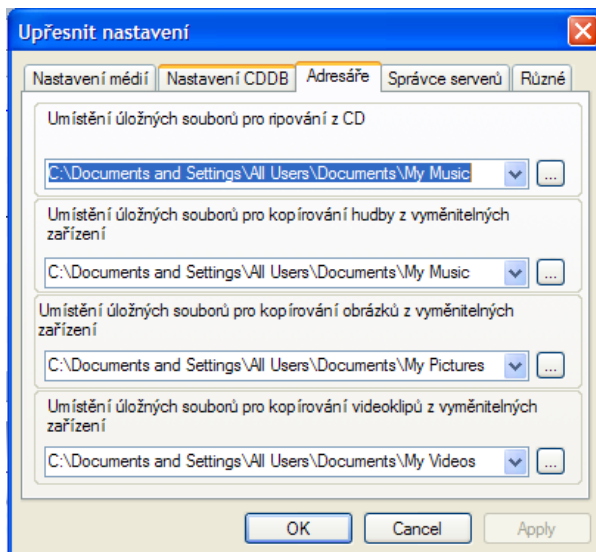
Upřesnit nastavení

Nastavení médií | Nastavení CDDB | Adresáře | Správce serverů | Různé

Umístění úložných souborů pro ripování z CD

C:\Documents and Settings\All Users\Documents\My Music ...

Umístění úložných souborů pro kopírování hudby z vyměnitelných zařízení

C:\Documents and Settings\All Users\Documents\My Music ...

Umístění úložných souborů pro kopírování obrázků z vyměnitelných zařízení

C:\Documents and Settings\All Users\Documents\My Pictures ...

Umístění úložných souborů pro kopírování videoklipů z vyměnitelných zařízení

C:\Documents and Settings\All Users\Documents\My Videos ...

OK Cancel Apply